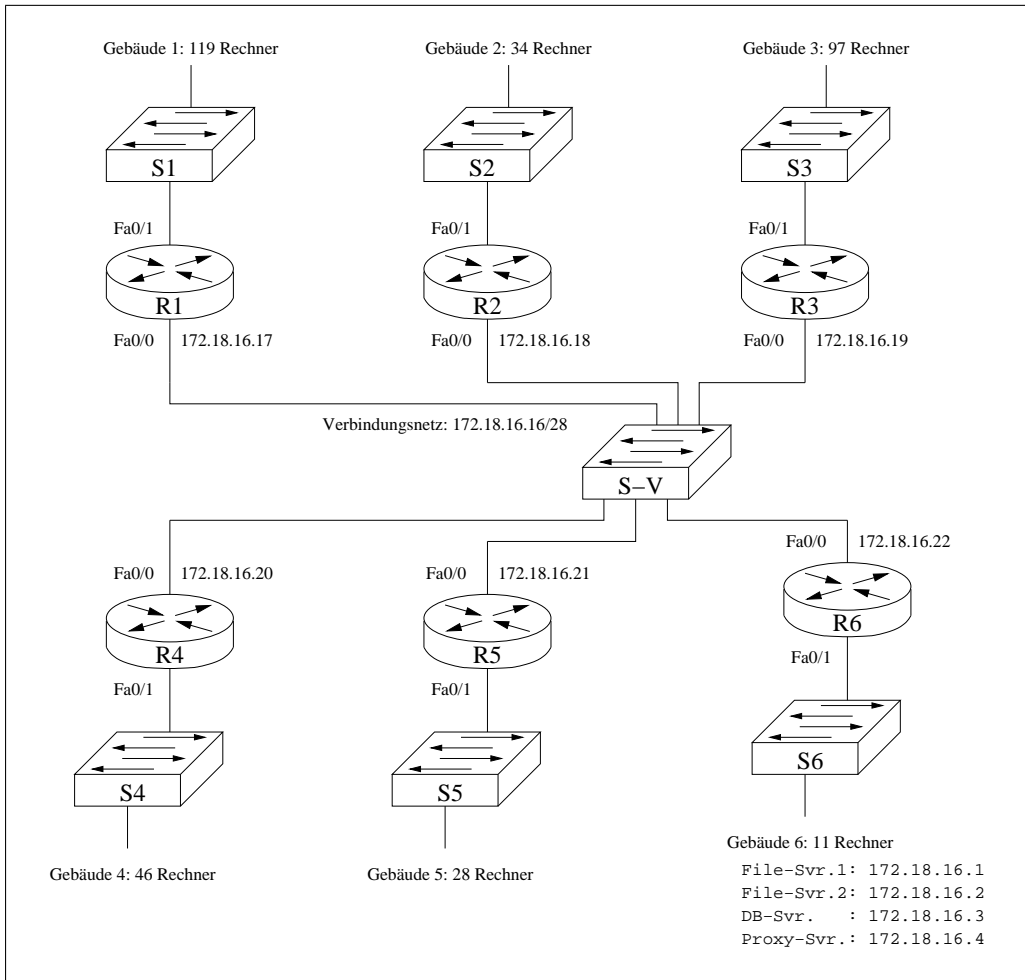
Gebäude 1: 119 Rechner

S1

Fa0/1

R1

Fa0/0 172.18.16.17

Gebäude 2: 34 Rechner

S2

Fa0/1

R2

Fa0/0 172.18.16.18

Gebäude 3: 97 Rechner

S3

Fa0/1

R3

Fa0/0 172.18.16.19

Verbindungsnetz: 172.18.16.16/28

S−V

Fa0/0 172.18.16.20

R4

Fa0/1

S4

Gebäude 4: 46 Rechner

Fa0/0 172.18.16.21

R5

Fa0/1

S5

Gebäude 5: 28 Rechner

Fa0/0 172.18.16.22

R6

Fa0/1

S6

Gebäude 6: 11 Rechner

File-Svr.1: 172.18.16.1
File-Svr.2: 172.18.16.2
DB-Svr. : 172.18.16.3
Proxy-Svr.: 172.18.16.4